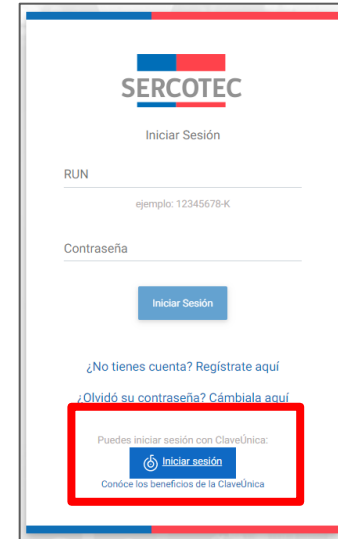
SERCOTEC

Iniciar Sesión

RUN

ejemplo: 12345678-K

Contraseña

Iniciar Sesión

¿No tienes cuenta? Regístrate aquí

¿Olvidó su contraseña? Cámbiala aquí

Puedes iniciar sesión con ClaveÚnica:

Iniciar sesión

Conóce los beneficios de la ClaveÚnica